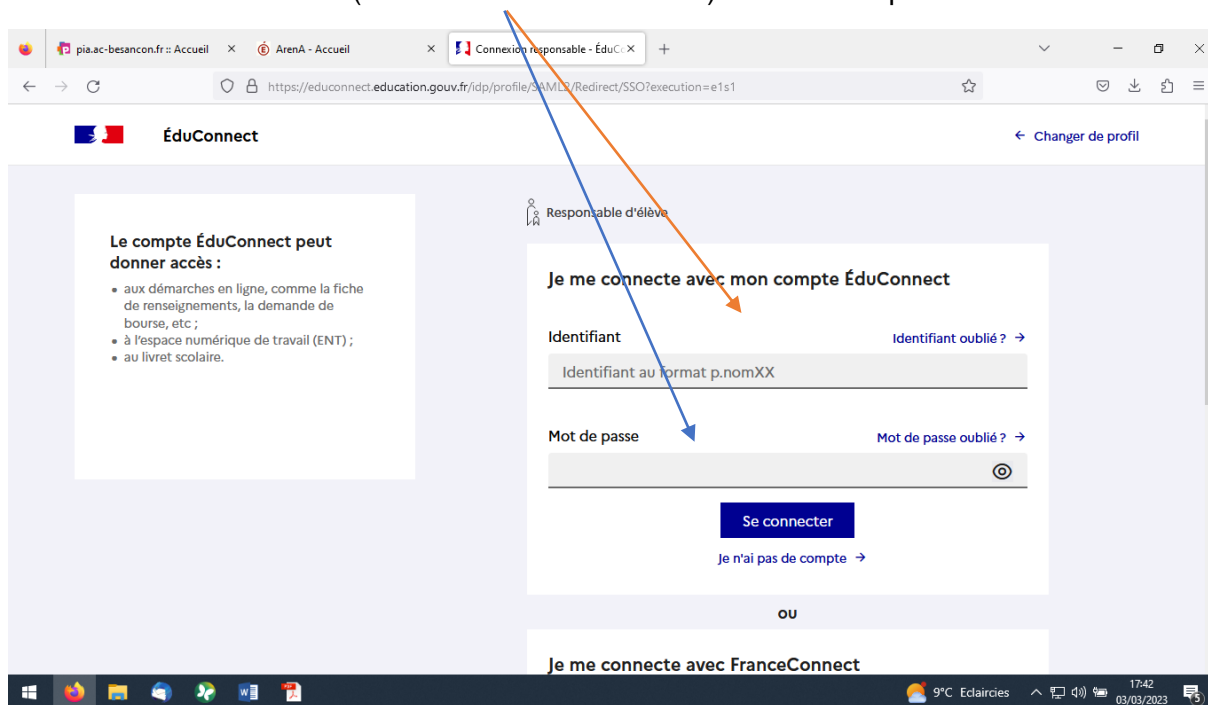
pia.ac-besancon.fr :: Accueil ×
ArenA - Accueil ×
Connexion responsable - ÉduC ×
+

https://educonnect.education.gouv.fr/idp/profile/SAML2/Redirect/SSO?execution=e1s1

ÉduConnect

← Changer de profil

Le compte ÉduConnect peut donner accès :

- aux démarches en ligne, comme la fiche de renseignements, la demande de bourse, etc ;
- à l'espace numérique de travail (ENT) ;
- au livret scolaire.

Responsable d'élève

Je me connecte avec mon compte ÉduConnect

Identifiant

Identifiant oublié ? →

Identifiant au format p.nomXX

Mot de passe

Mot de passe oublié ? →

Se connecter

Je n'ai pas de compte →

OU

Je me connecte avec FranceConnect

9°C Eclaircies

17:42
03/03/2023